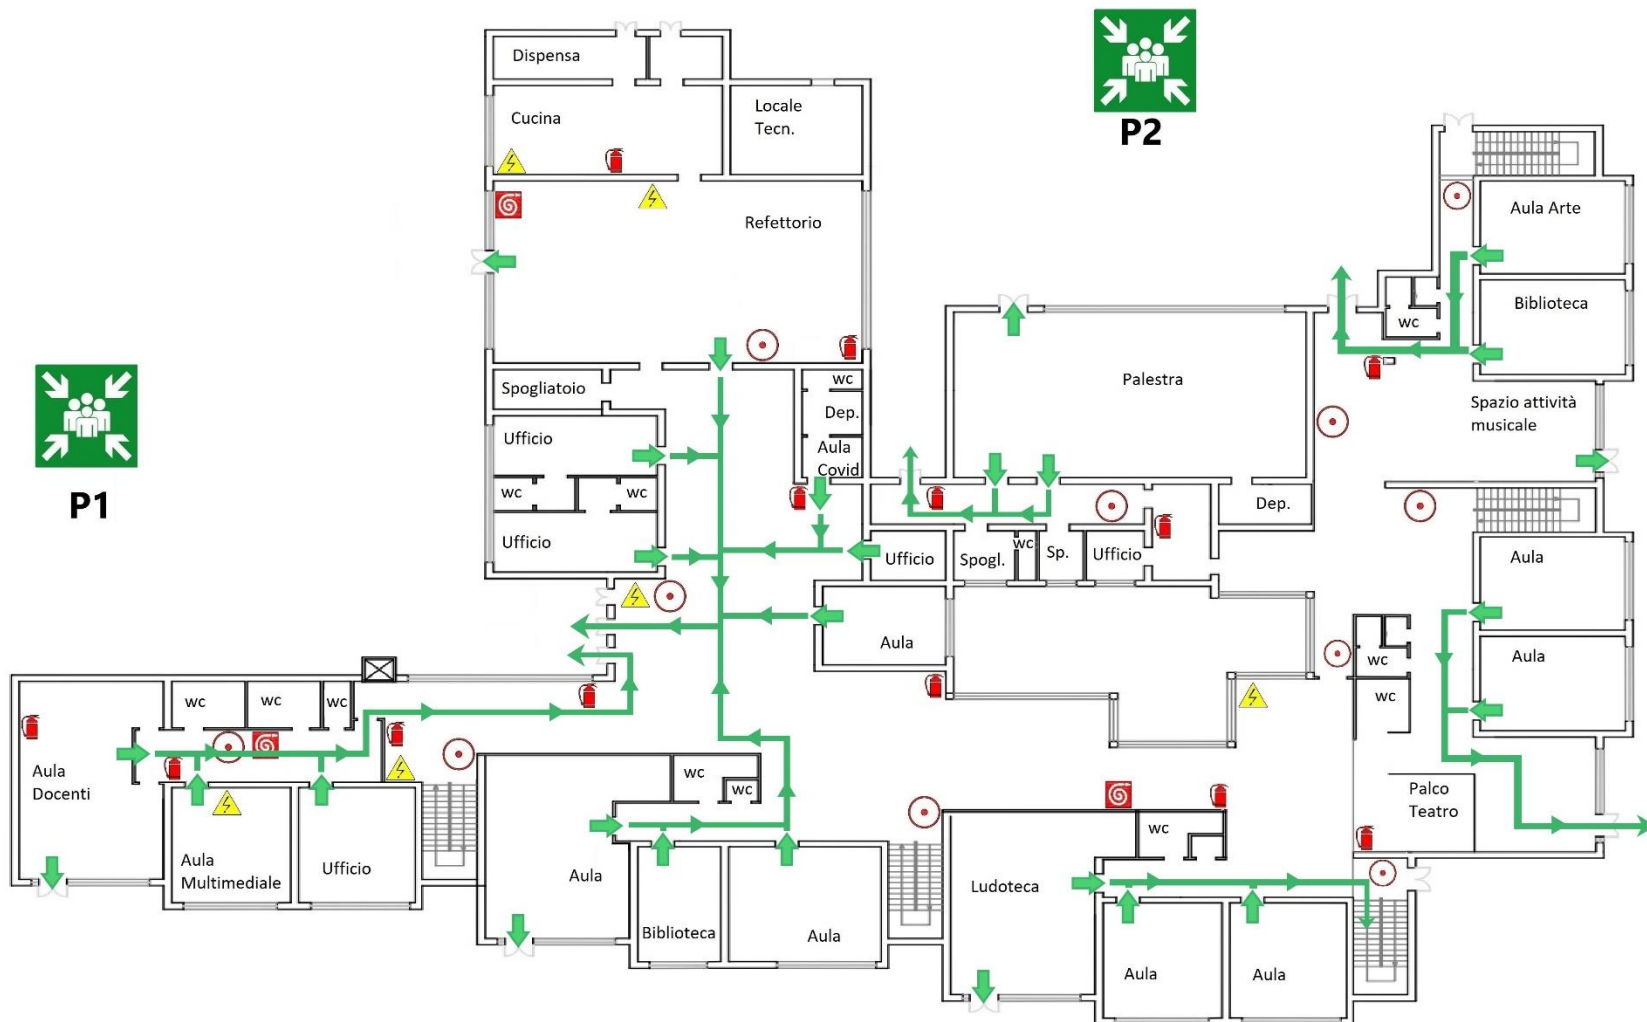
P2

Dispensa

Cucina

Locale Tecn.

Refettorio

P1

Spogliatoio

Ufficio

wc

wc

Ufficio

wc

Dep.

Aula Covid

Palestra

Aula Arte

wc

Biblioteca

Spazio attività musicale

Dep.

Ufficio

Spogl.

wc

Sp.

Ufficio

Aula

Aula

Aula

wc

wc

wc

wc

wc

Aula Docenti

Aula Multimediale

Ufficio

wc

wc

Aula

Biblioteca

Aula

wc

Ludoteca

Aula

Aula

Palco Teatro